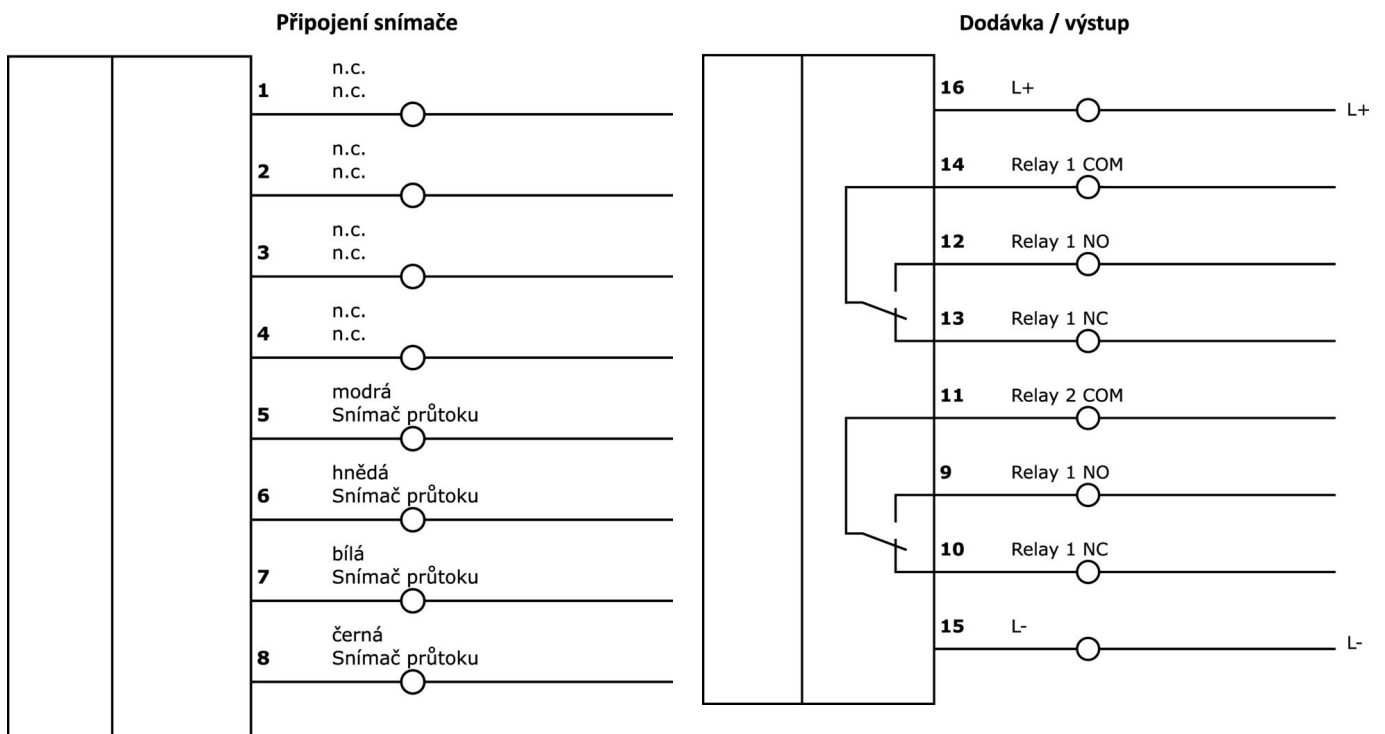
Připojení snímače

1 n.c. n.c.

2 n.c. n.c.

3 n.c. n.c.

4 n.c. n.c.

5 modrá Snímač průtoku

6 hnědá Snímač průtoku

7 bílá Snímač průtoku

8 černá Snímač průtoku

Dodávka / výstup

16 L+ L+

14 Relay 1 COM

12 Relay 1 NO

13 Relay 1 NC

11 Relay 2 COM

9 Relay 1 NO

10 Relay 1 NC

15 L- L-